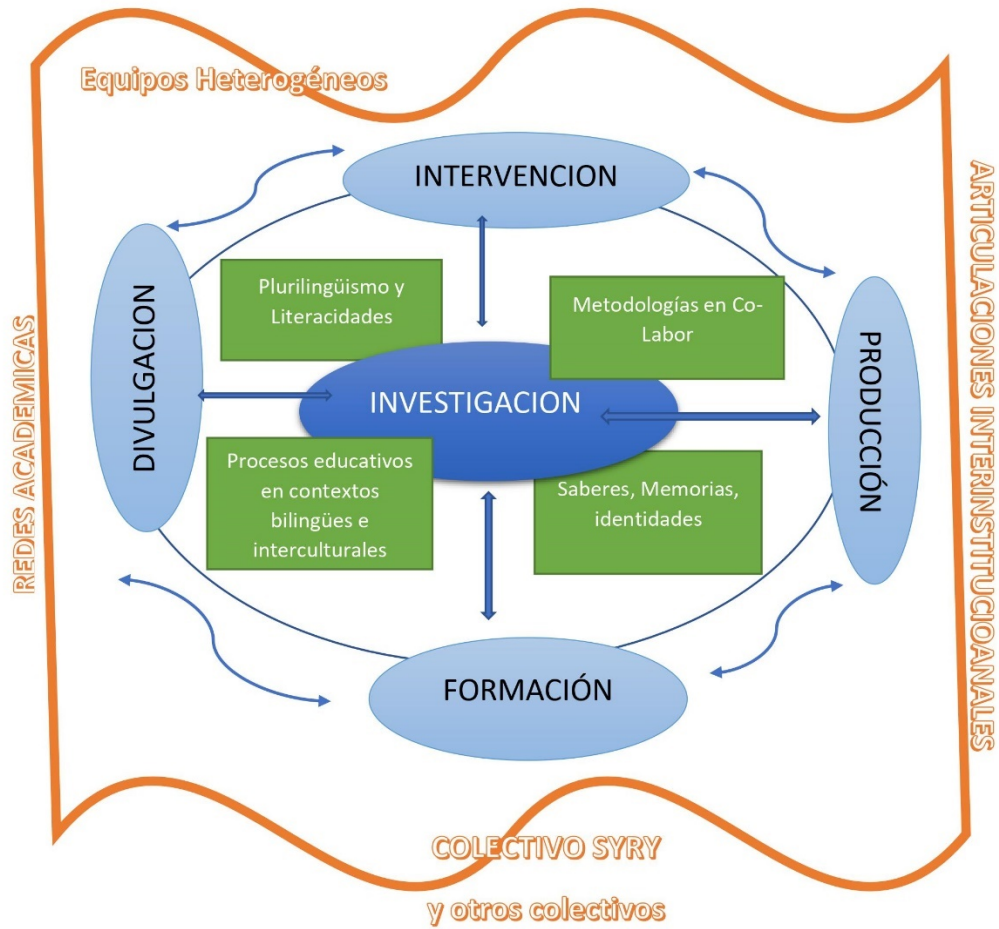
Equipos Heterogéneos

INTERVENCION

DIVULGACION

Plurilingüismo y Literacidades

Metodologías en Co-Labor

INVESTIGACION

PRODUCCIÓN

Procesos educativos en contextos bilingües e interculturales

Saberes, Memorias, identidades

FORMACIÓN

REDES ACADEMICAS

ARTICULACIONES INTERINSTITUCIOANALES

COLECTIVO SYRY

y otros colectivos